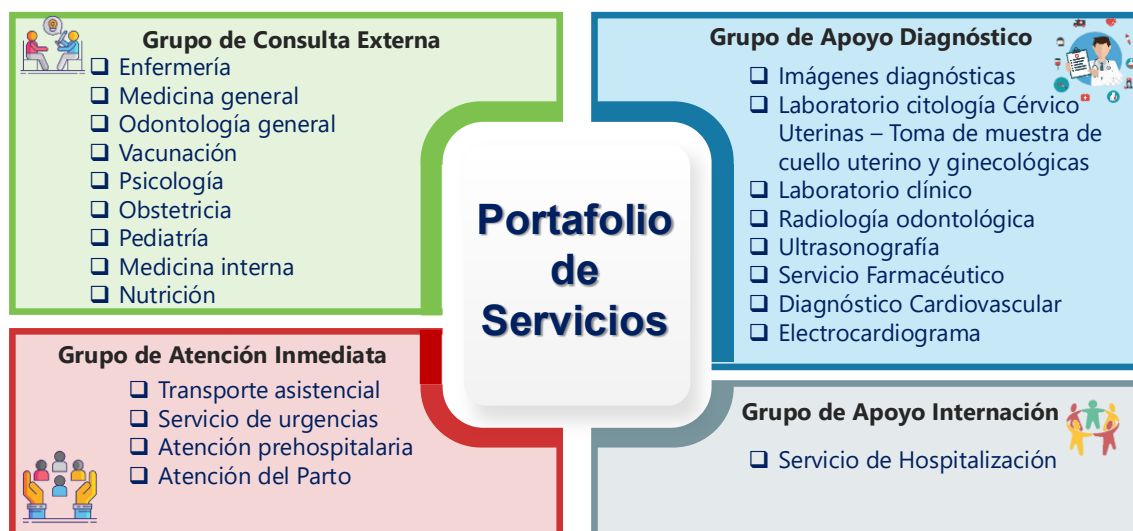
Grupo de Consulta Externa
❑ Enfermería
❑ Medicina general
❑ Odontología general
❑ Vacunación
❑ Psicología
❑ Obstetricia
❑ Pediatría
❑ Medicina interna
❑ Nutrición

Grupo de Apoyo Diagnóstico
❑ Imágenes diagnósticas
❑ Laboratorio citología Cérvico Uterinas – Toma de muestra de cuello uterino y ginecológicas
❑ Laboratorio clínico
❑ Radiología odontológica
❑ Ultrasonografía
❑ Servicio Farmacéutico
❑ Diagnóstico Cardiovascular
❑ Electrocardiograma

Portafolio de Servicios

Grupo de Atención Inmediata
❑ Transporte asistencial
❑ Servicio de urgencias
❑ Atención prehospitalaria
❑ Atención del Parto

Grupo de Apoyo Internación
❑ Servicio de Hospitalización